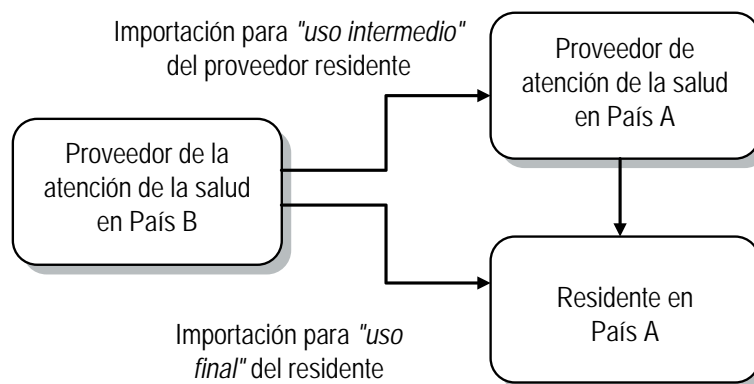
Importación para *"uso intermedio"* del proveedor residente

Proveedor de atención de la salud en País A

Proveedor de la atención de la salud en País B

Residente en País A

Importación para *"uso final"* del residente